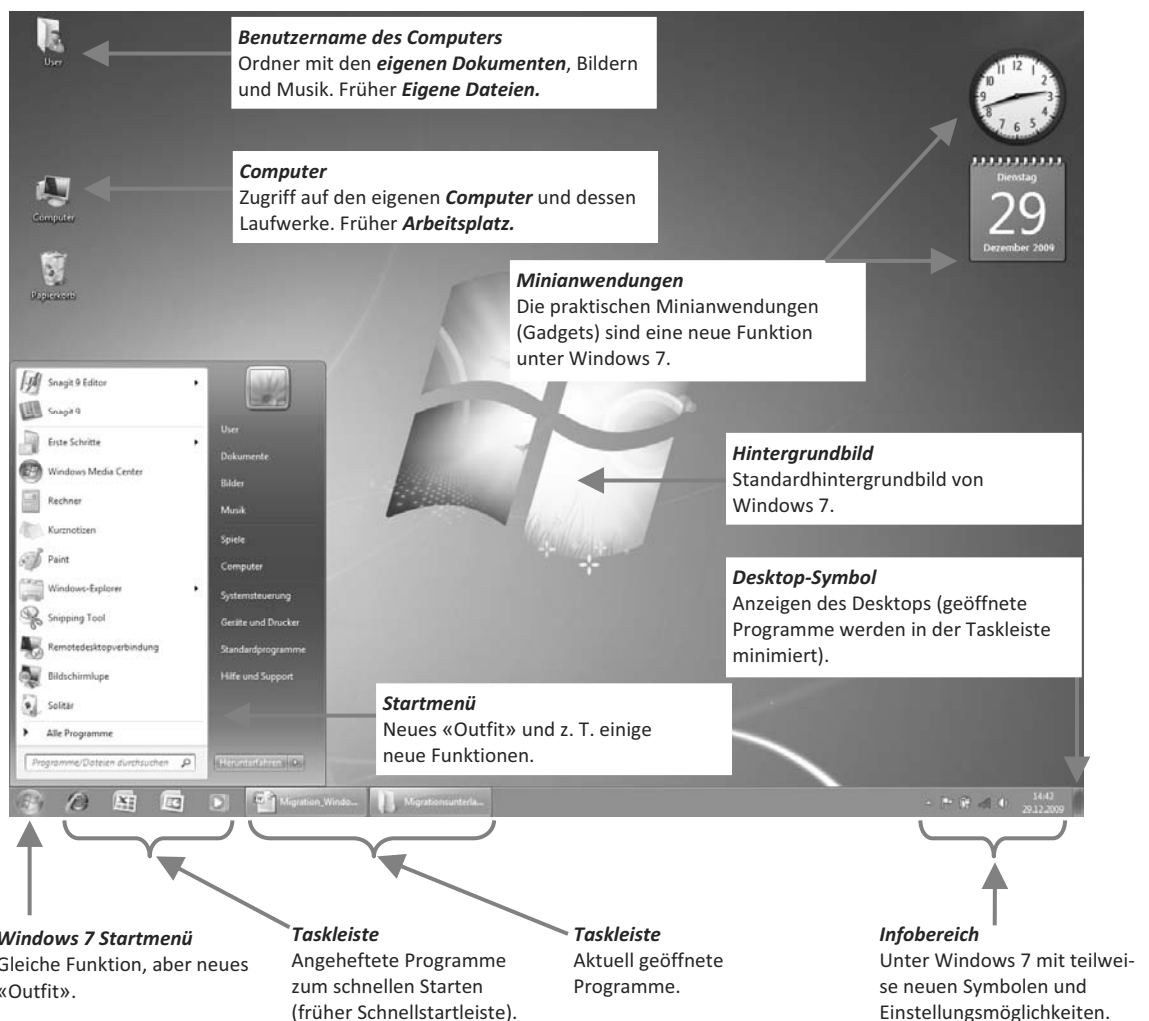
User

Benutzername des Computers
Ordner mit den eigenen Dokumenten, Bildern und Musik. Früher Eigene Dateien.

Computer

Computer
Zugriff auf den eigenen Computer und dessen Laufwerke. Früher Arbeitsplatz.

Papierkorb

Dienstag
29
Dezember 2009

Minianwendungen
Die praktischen Minianwendungen (Gadgets) sind eine neue Funktion unter Windows 7.

Snagit 9 Editor
Snagit 9
Erste Schritte
Windows Media Center
Rechner
Kurznotizen
Paint
Windows-Explorer
Snipping Tool
Remotedesktopverbindung
Bildschirmlupe
Solitär
Alle Programme
Programme/Dateien durchsuchen

User
Dokumente
Bilder
Musik
Spiele
Computer
Systemsteuerung
Geräte und Drucker
Standardprogramme
Hilfe und Support
Herunterfahren

Hintergrundbild
Standardhintergrundbild von Windows 7.

Desktop-Symbol
Anzeigen des Desktops (geöffnete Programme werden in der Taskleiste minimiert).

Startmenü
Neues «Outfit» und z. T. einige neue Funktionen.

Migration_Windo...
Migrationsunterla...
14:42
29.12.2009

Windows 7 Startmenü
Gleiche Funktion, aber neues «Outfit».

Taskleiste
Angeheftete Programme zum schnellen Starten (früher Schnellstartleiste).

Taskleiste
Aktuell geöffnete Programme.

Infobereich
Unter Windows 7 mit teilweise neuen Symbolen und Einstellungsmöglichkeiten.